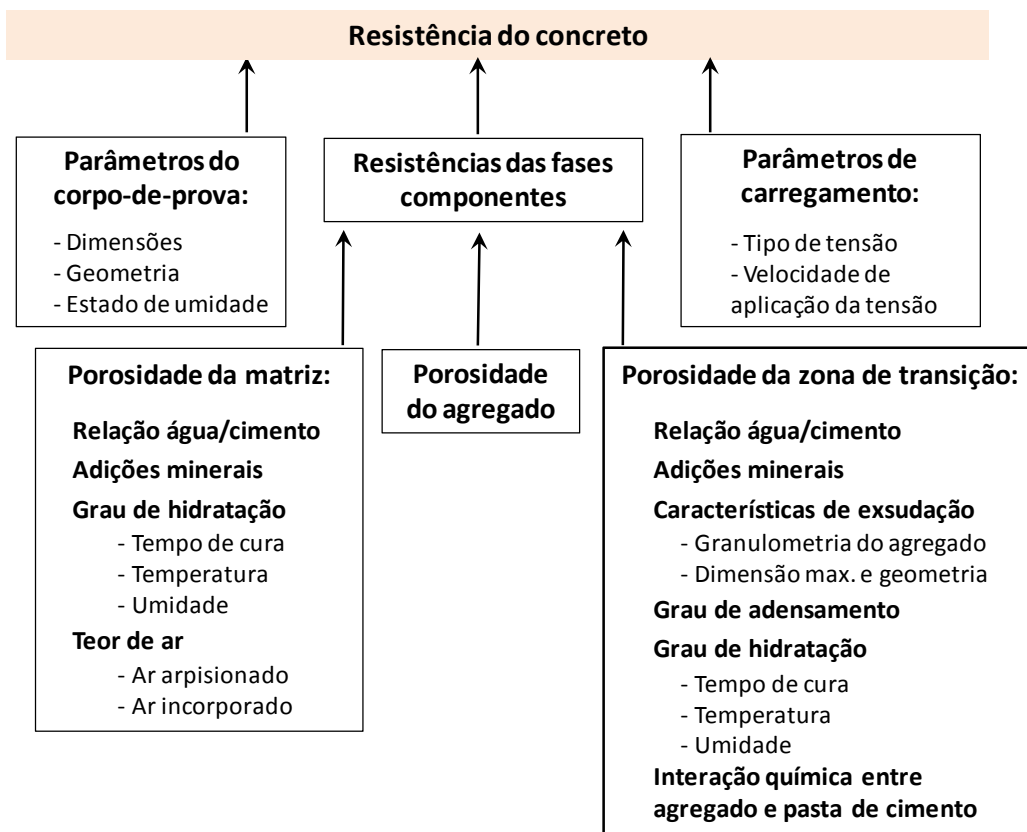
Resistência do concreto

Parâmetros do corpo-de-prova:
- Dimensões
- Geometria
- Estado de umidade

Resistências das fases componentes

Parâmetros de carregamento:
- Tipo de tensão
- Velocidade de aplicação da tensão

Porosidade da matriz:
Relação água/cimento
Adições minerais
Grau de hidratação
- Tempo de cura
- Temperatura
- Umidade
Teor de ar
- Ar arpisionado
- Ar incorporado

Porosidade do agregado

Porosidade da zona de transição:
Relação água/cimento
Adições minerais
Características de exsudação
- Granulometria do agregado
- Dimensão max. e geometria
Grau de adensamento
Grau de hidratação
- Tempo de cura
- Temperatura
- Umidade
Interação química entre agregado e pasta de cimento